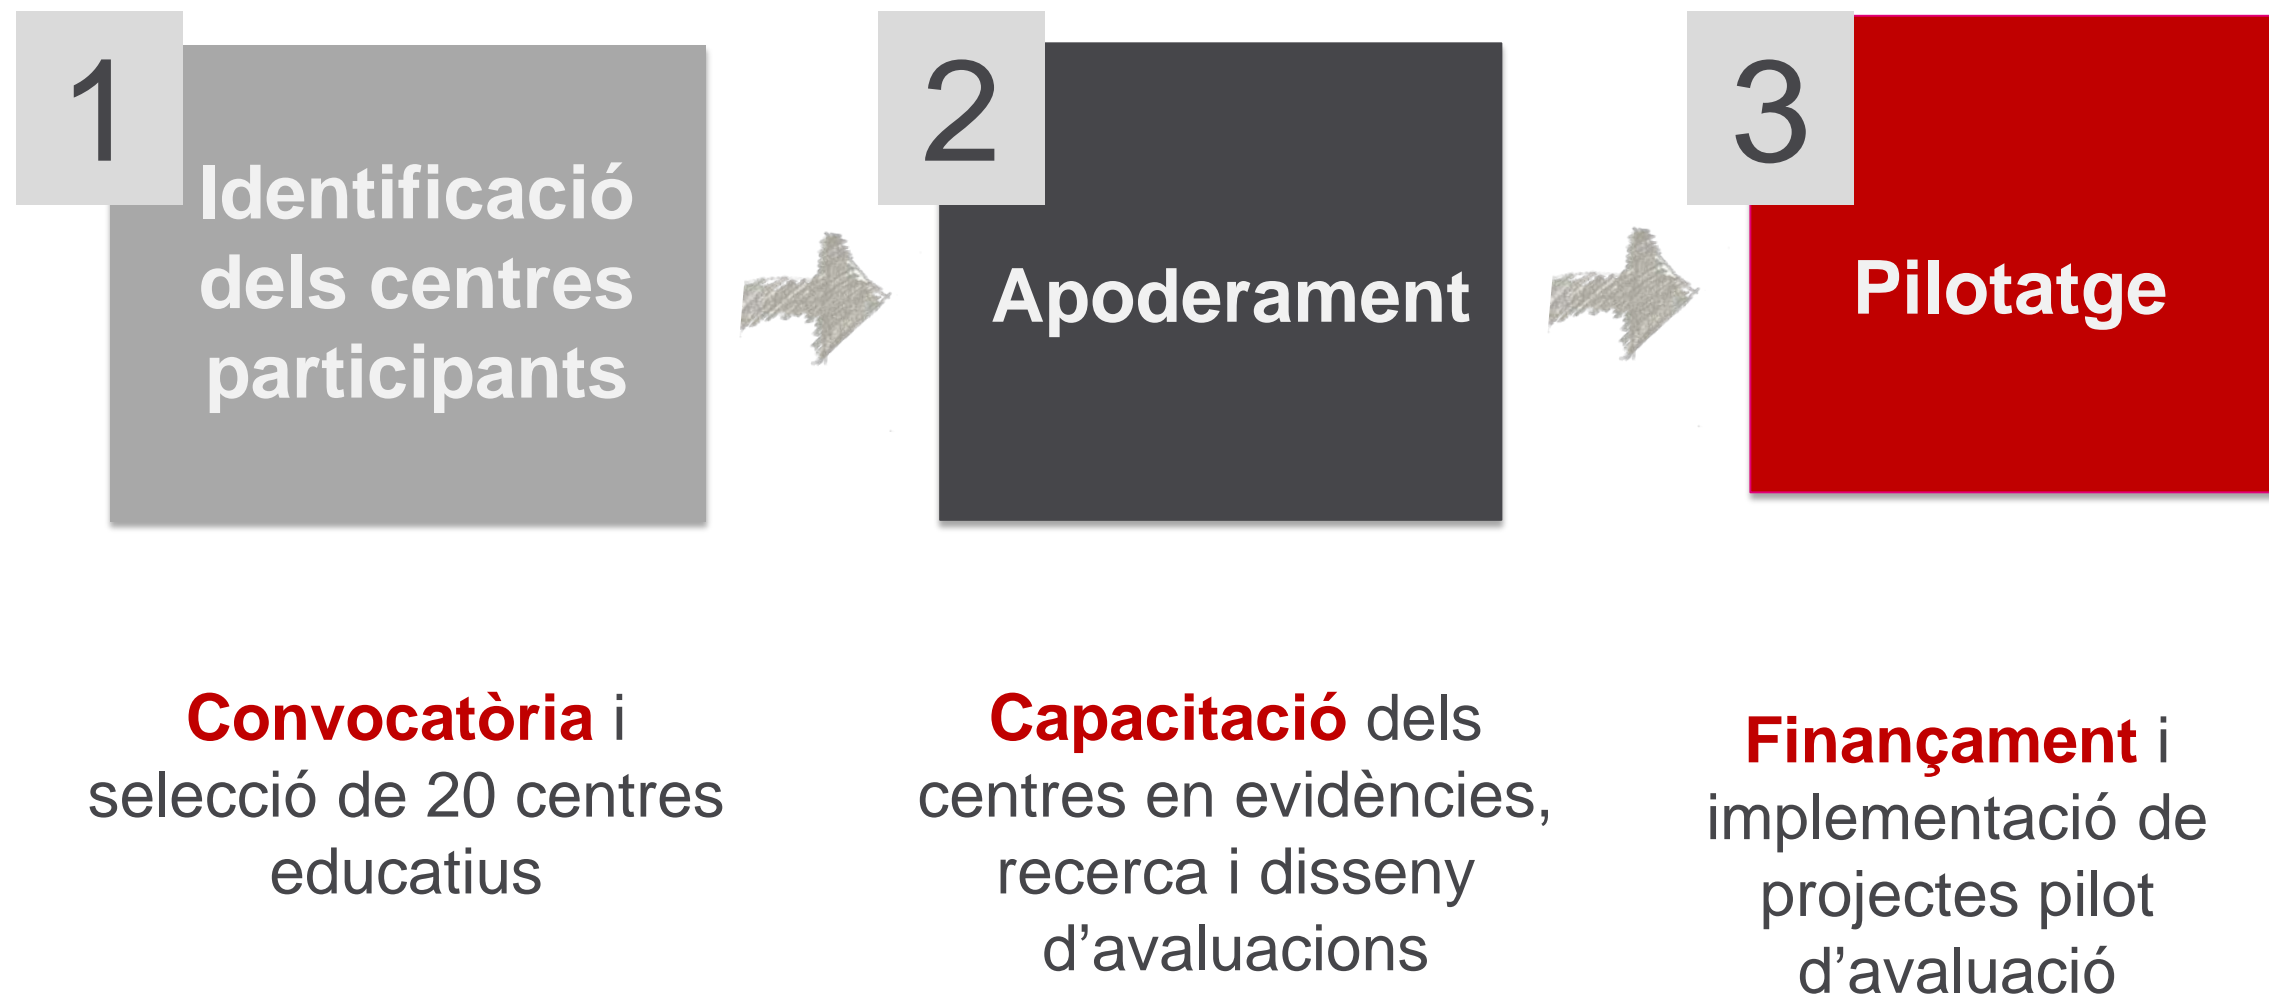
1

Identificació dels centres participants

2

Apoderament

3

Pilotatge

Convocatòria i selecció de 20 centres educatius

Capacitació dels centres en evidències, recerca i disseny d'avaluacions

Finançament i implementació de projectes pilot d'avaluació